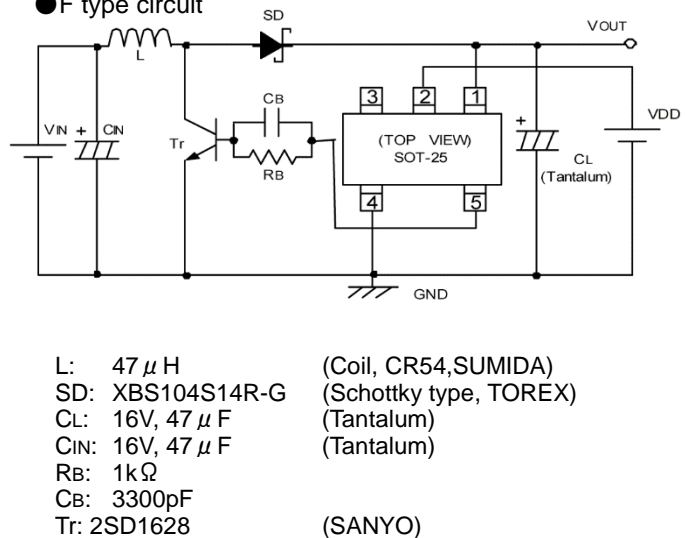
●F type circuit

SD

VOUT

L

CB

Tr

RB

VIN + CIN

3 2 1

(TOP VIEW)
SOT-25

4 5

+

CL
(Tantalum)

VDD

GND

L: 47$\mu$H (Coil, CR54,SUMIDA)
SD: XBS104S14R-G (Schottky type, TOREX)
CL: 16V, 47$\mu$F (Tantalum)
CIN: 16V, 47$\mu$F (Tantalum)
RB: 1k$\Omega$
CB: 3300pF
Tr: 2SD1628 (SANYO)